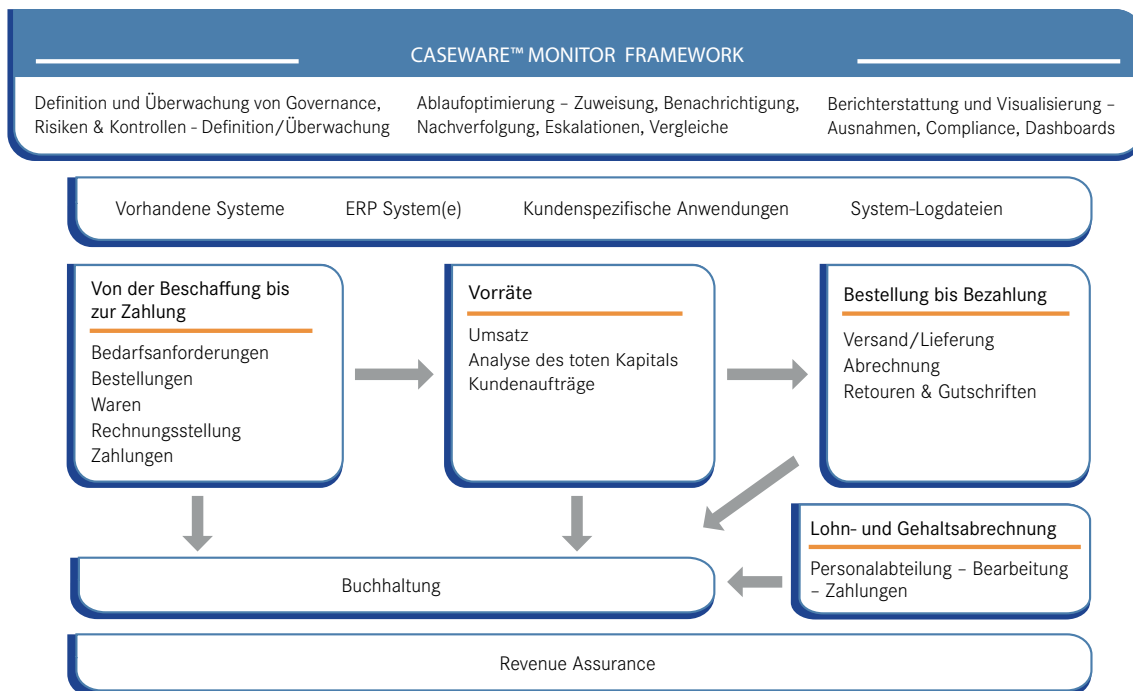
CASEWARE™ MONITOR FRAMEWORK

Definition und Überwachung von Governance, Risiken & Kontrollen - Definition/Überwachung

Ablaufoptimierung – Zuweisung, Benachrichtigung, Nachverfolgung, Eskalationen, Vergleiche

Berichterstattung und Visualisierung – Ausnahmen, Compliance, Dashboards

Vorhandene Systeme

ERP System(e)

Kundenspezifische Anwendungen

System-Logdateien

Von der Beschaffung bis zur Zahlung

Bedarfsanforderungen
Bestellungen
Waren
Rechnungsstellung
Zahlungen

Vorräte

Umsatz
Analyse des toten Kapitals
Kundenaufträge

Bestellung bis Bezahlung

Versand/Lieferung
Abrechnung
Retouren & Gutschriften

Lohn- und Gehaltsabrechnung

Personalabteilung – Bearbeitung – Zahlungen

Buchhaltung

Revenue Assurance